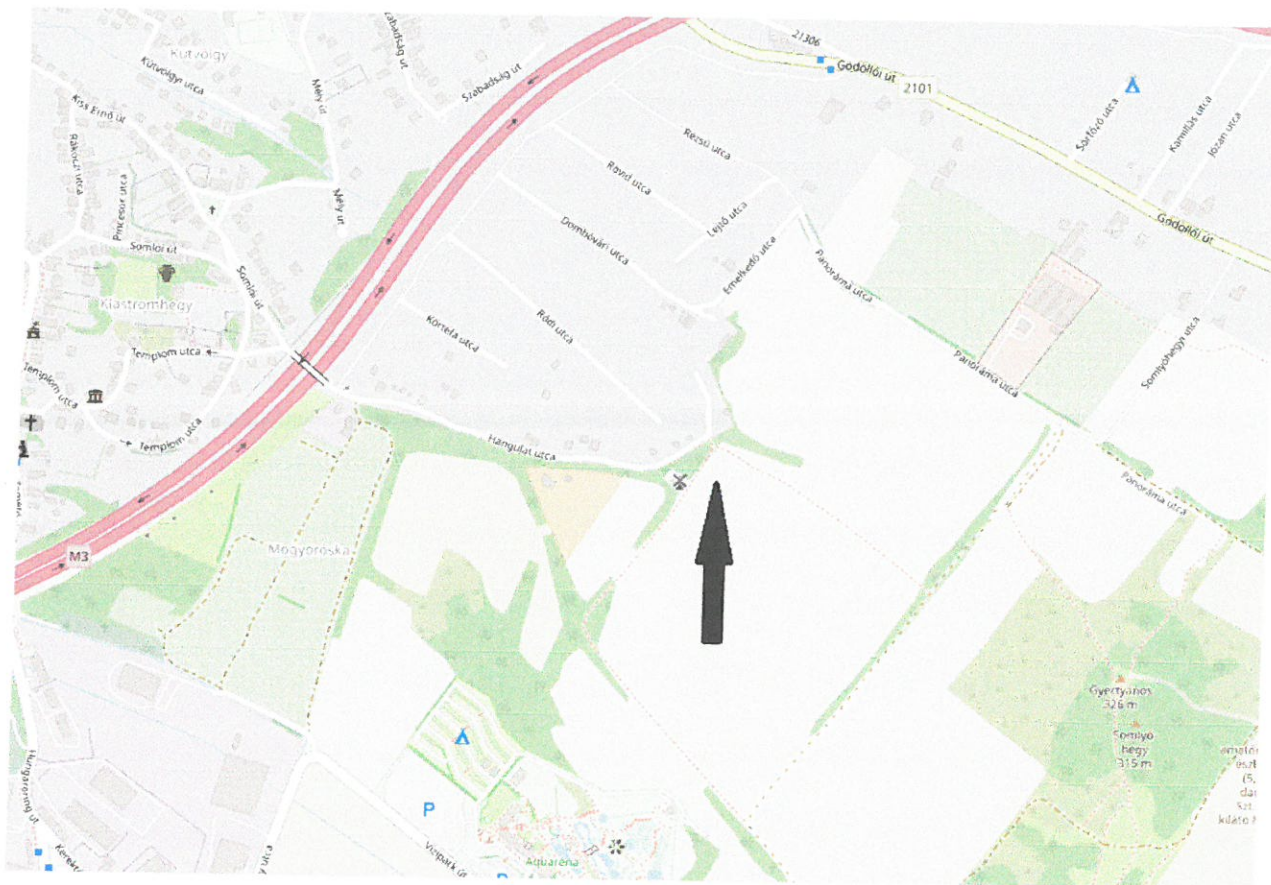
Kútvölgy
Kútvölgyi utca
Kiss Ernő út
Rákóczi utca
Pincesor utca
Somlói út
Szabadság út
Szabadság út
Mély út
Mély út
21306
Gödöllői út
2101
Gödöllői út
Forrás utca
Kamilla utca
Józan utca
Recsú utca
Rövid utca
Lejtő utca
Dombvári utca
Emelkedő utca
Panoráma utca
Panoráma utca
Panoráma utca
Somlyóhegy utca
Körtefa utca
Rétó utca
Kiastromhegy
Somlói út
Templom utca
Templom utca
Templom utca
Hangulat utca
M3
Mogyoróska
Gyertyános 326 m
Somlyó hegy 315 m
Hungaroring út
Vidámpark út
Aquaréna
P